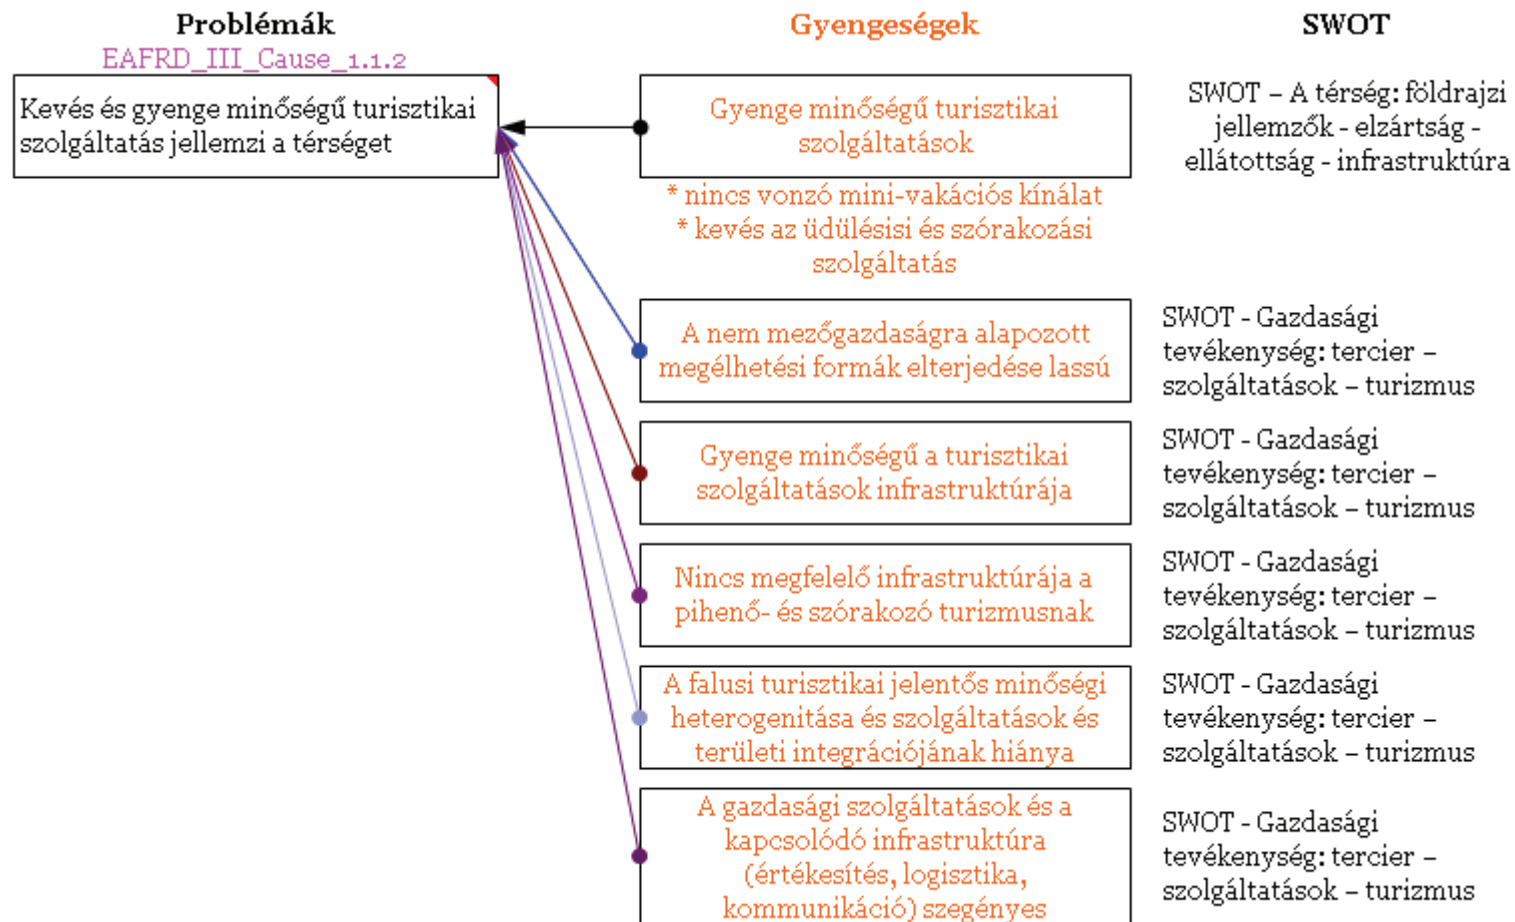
Problémák
EAFRD_III_Cause_1.1.2

Gyengeségek

SWOT

Kevés és gyenge minőségű turisztikai szolgáltatás jellemzi a térséget

Gyenge minőségű turisztikai szolgáltatások

* nincs vonzó mini-vakációs kínálat
* kevés az üdülésisi és szórakozási szolgáltatás

SWOT – A térség: földrajzi jellemzők - elzártság - ellátottság - infrastruktúra

A nem mezőgazdaságra alapozott megélhetési formák elterjedése lassú

SWOT - Gazdasági tevékenység: tercier – szolgáltatások – turizmus

Gyenge minőségű a turisztikai szolgáltatások infrastruktúrája

SWOT - Gazdasági tevékenység: tercier – szolgáltatások – turizmus

Nincs megfelelő infrastruktúrája a pihenő- és szórakozó turizmusnak

SWOT - Gazdasági tevékenység: tercier – szolgáltatások – turizmus

A falusi turisztikai jelentős minőségi heterogenitása és szolgáltatások és területi integrációjának hiánya

SWOT - Gazdasági tevékenység: tercier – szolgáltatások – turizmus

A gazdasági szolgáltatások és a kapcsolódó infrastruktúra (értékesítés, logisztika, kommunikáció) szegényes

SWOT - Gazdasági tevékenység: tercier – szolgáltatások – turizmus